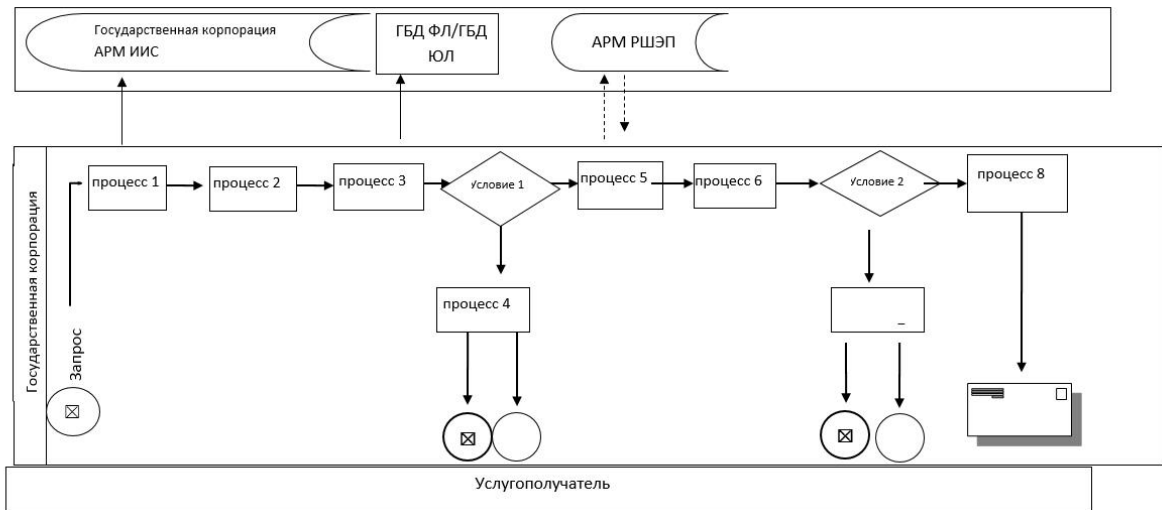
Государственная корпорация
АРМ ИИС

ГБД ФЛ/ГБД ЮЛ

АРМ РШЭП

Государственная корпорация

Запрос

процесс 1

процесс 2

процесс 3

Условие 1

процесс 5

процесс 6

Условие 2

процесс 8

процесс 4

_

Услугополучатель